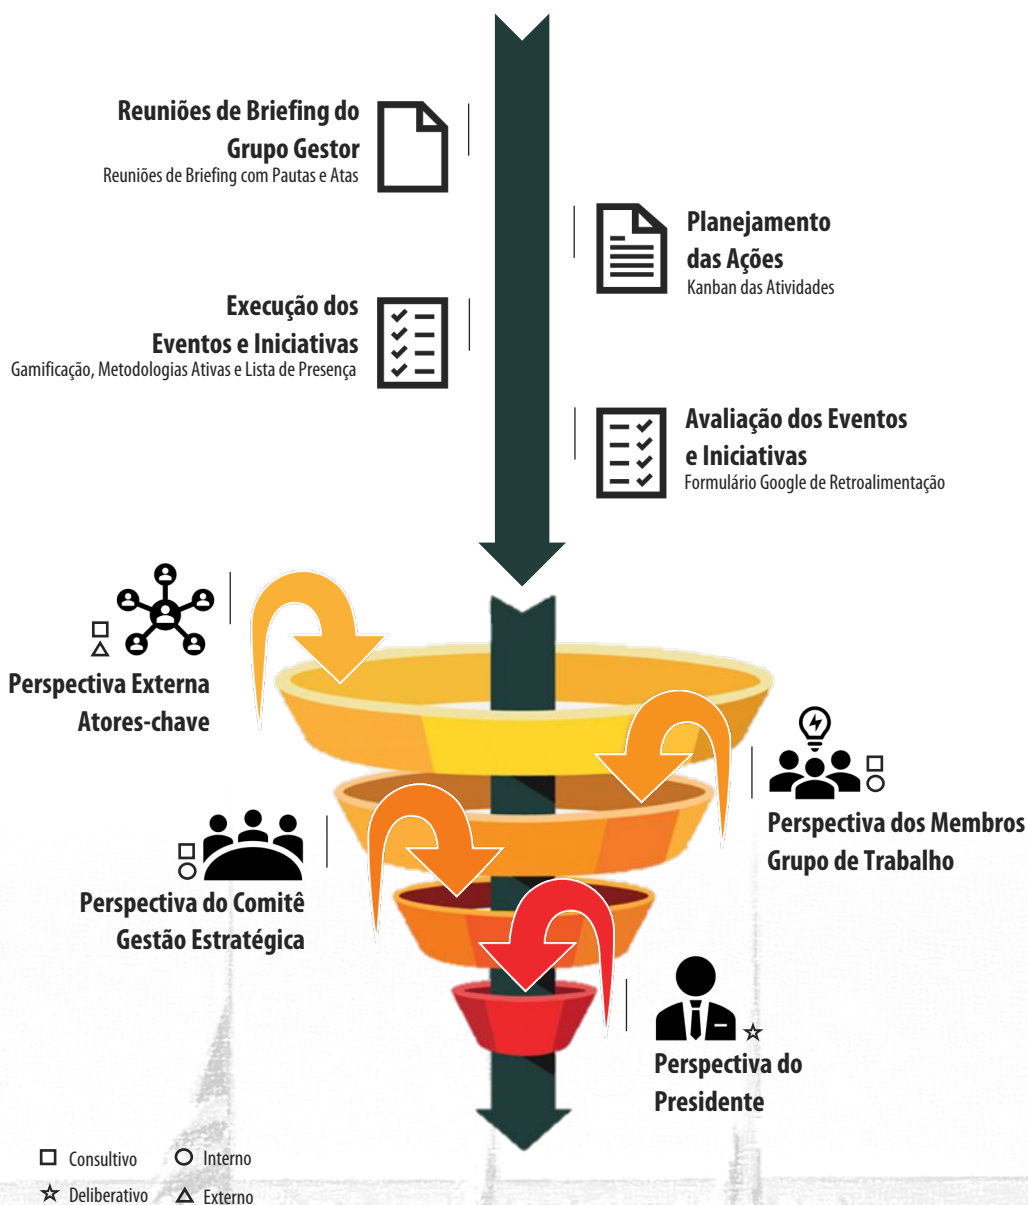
Reuniões de Briefing do Grupo Gestor
Reuniões de Briefing com Pautas e Atas

Planejamento das Ações
Kanban das Atividades

Execução dos Eventos e Iniciativas
Gamificação, Metodologias Ativas e Lista de Presença

Avaliação dos Eventos e Iniciativas
Formulário Google de Retroalimentação

Perspectiva Externa
Atores-chave

Perspectiva dos Membros
Grupo de Trabalho

Perspectiva do Comitê
Gestão Estratégica

Perspectiva do Presidente

Consultivo
Interno
Deliberativo
Externo